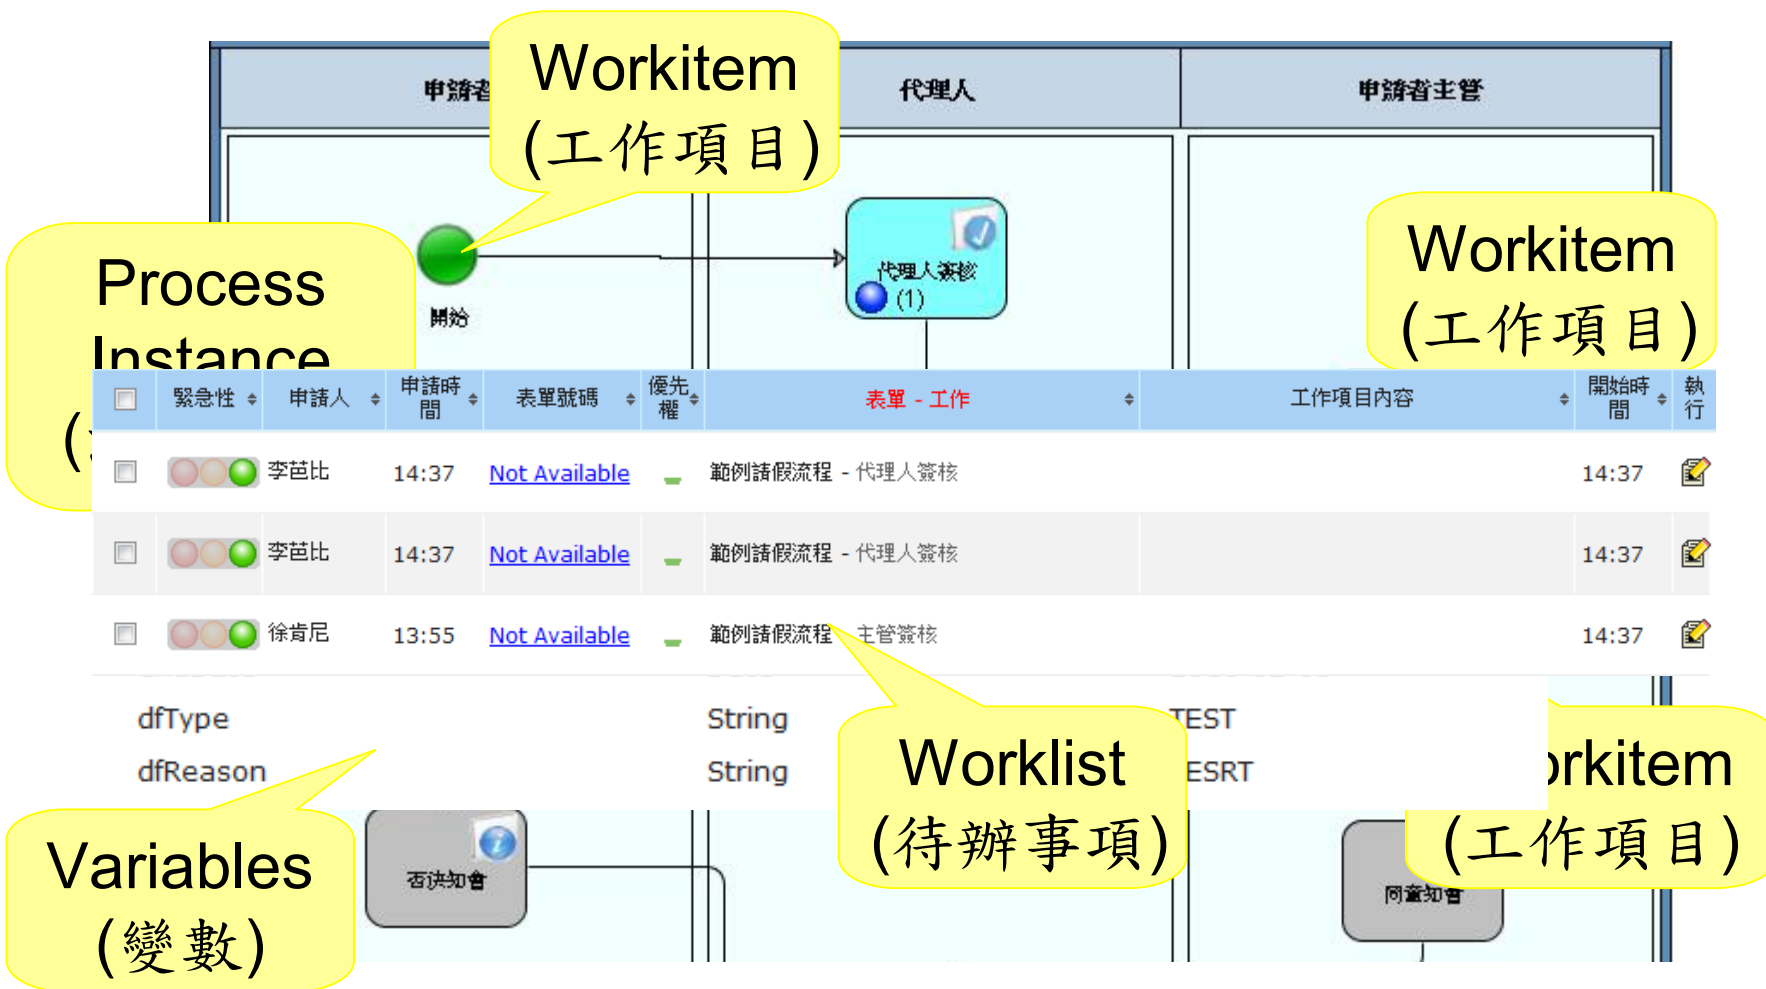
申請者

Workitem
(工作項目)

代理人

申請者主管

Process
Instance
(

開始

代理人簽核
(1)

Workitem
(工作項目)

| | 緊急性 | 申請人 | 申請時間 | 表單號碼 | 優先權 | 表單 - 工作 | 工作項目內容 | 開始時間 | 執行 |
|---|---|---|---|---|---|---|---|---|---|
| | | 李芭比 | 14:37 | Not Available | | 範例請假流程 - 代理人簽核 | | 14:37 | |
| | | 李芭比 | 14:37 | Not Available | | 範例請假流程 - 代理人簽核 | | 14:37 | |
| | | 徐肯尼 | 13:55 | Not Available | | 範例請假流程 - 主管簽核 | | 14:37 | |

dfType String TEST
dfReason String ESRT

Worklist
(待辦事項)

rkitem
(工作項目)

Variables
(變數)

否決知會

同意知會